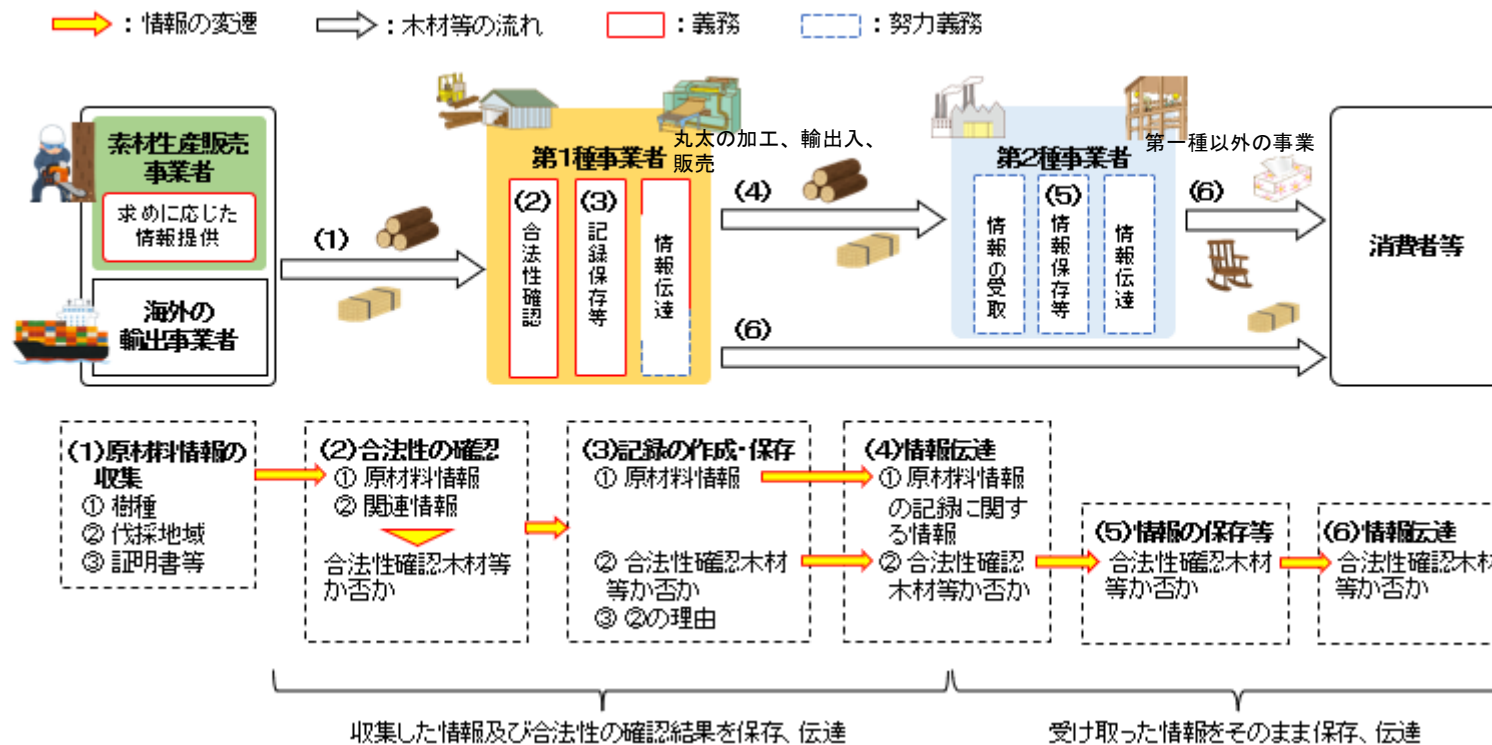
：情報の変遷　：木材等の流れ　：義務　：努力義務

素材生産販売事業者

求めに応じた情報提供

海外の輸出事業者

(1)

第1種事業者

丸太の加工、輸出入、販売

(2) 合法性確認

(3) 記録保存等

情報伝達

(4)

(6)

第2種事業者

第一種以外の事業

情報の受取

(5) 情報保存等

情報伝達

(6)

消費者等

(1)原材料情報の収集
① 樹種
② 伐採地域
③ 証明書等

(2)合法性の確認
① 原材料情報
② 関連情報
合法性確認木材等か否か

(3)記録の作成・保存
① 原材料情報
② 合法性確認木材等か否か
③ ②の理由

(4)情報伝達
① 原材料情報の記録に関する情報
② 合法性確認木材等か否か

(5)情報の保存等
合法性確認木材等か否か

(6)情報伝達
合法性確認木材等か否か

収集した情報及び合法性の確認結果を保存、伝達

受け取った情報をそのまま保存、伝達